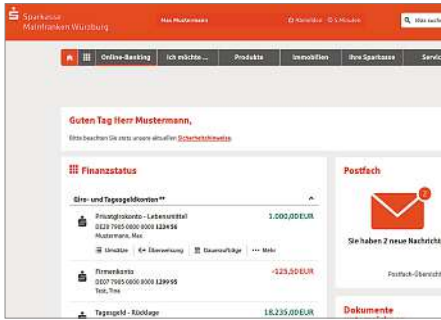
Sparkasse Mainfranken Würzburg

Max Mustermann

Abmelden · 5 Minuten

Wie suche

Online-Banking · Ich möchte ... · Produkte · Immobilien · Ihre Sparkasse · Servic

Guten Tag Herr Mustermann,

Bitte beachten Sie stets unsere aktuellen Sicherheitshinweise.

Finanzstatus

Giro- und Tagesgeldkonten**

Privatgirokonto - Lebensmittel
DE20 7905 0000 0000 1234 56
Mustermann, Max
1.000,00EUR

Umsätze · Überweisung · Daueraufträge · Mehr

Firmenkonto
DE07 7905 0000 0000 1299 55
Test, Tina
-125,50EUR

Tagesgeld - Rücklage
18.235,00EUR

Postfach

2

Sie haben 2 neue Nachricht

Postfach-Übersicht

Dokumente